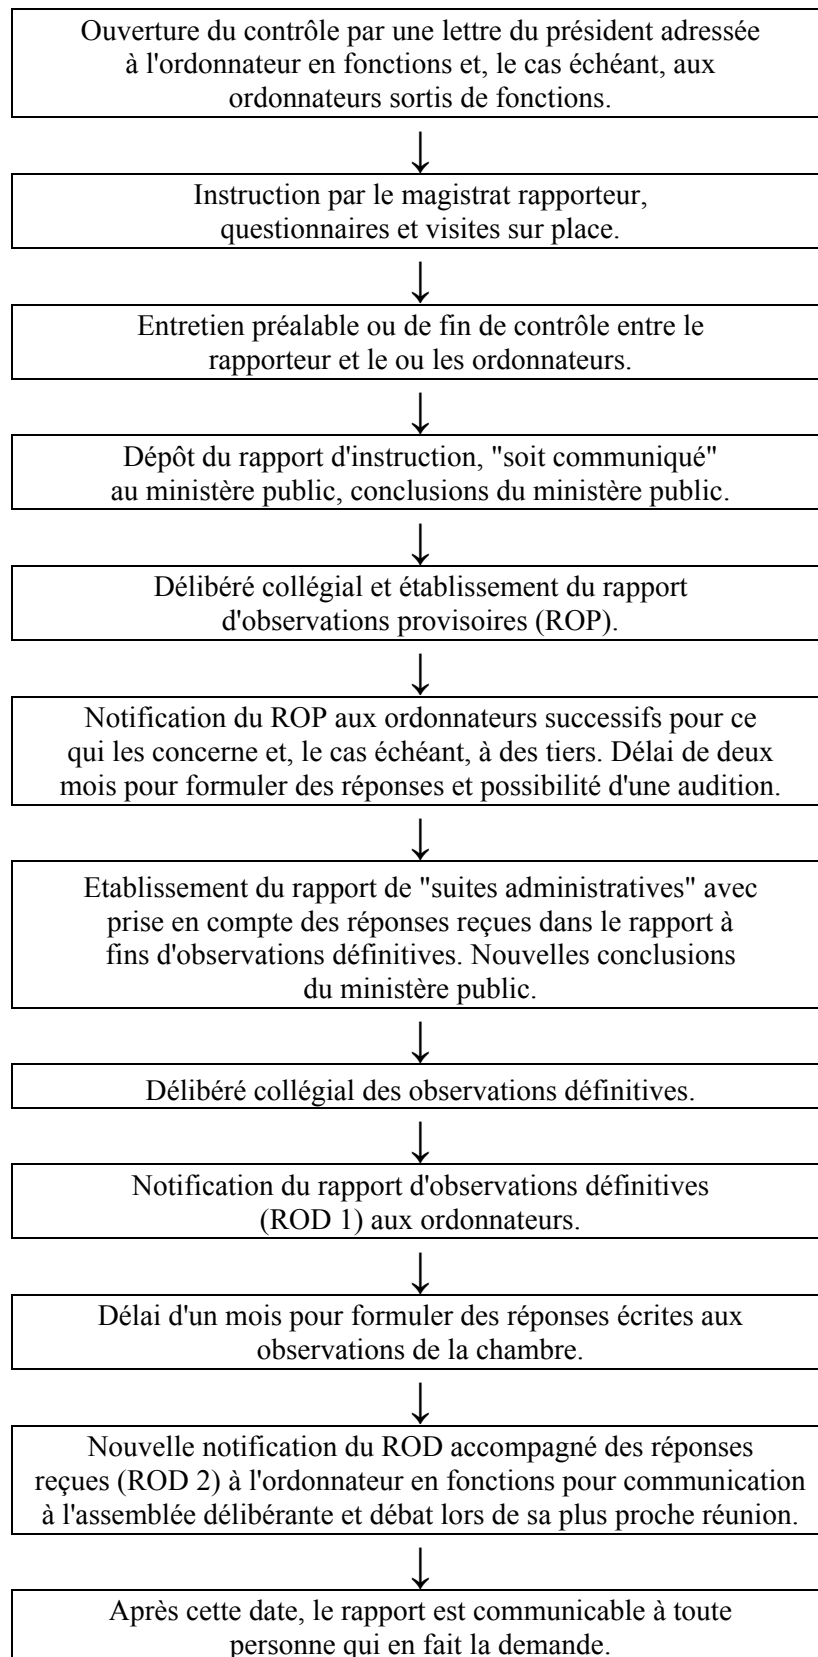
Ouverture du contrôle par une lettre du président adressée à l'ordonnateur en fonctions et, le cas échéant, aux ordonnateurs sortis de fonctions.

Instruction par le magistrat rapporteur, questionnaires et visites sur place.

Entretien préalable ou de fin de contrôle entre le rapporteur et le ou les ordonnateurs.

Dépôt du rapport d'instruction, "soit communiqué" au ministère public, conclusions du ministère public.

Délibéré collégial et établissement du rapport d'observations provisoires (ROP).

Notification du ROP aux ordonnateurs successifs pour ce qui les concerne et, le cas échéant, à des tiers. Délai de deux mois pour formuler des réponses et possibilité d'une audition.

Etablissement du rapport de "suites administratives" avec prise en compte des réponses reçues dans le rapport à fins d'observations définitives. Nouvelles conclusions du ministère public.

Délibéré collégial des observations définitives.

Notification du rapport d'observations définitives (ROD 1) aux ordonnateurs.

Délai d'un mois pour formuler des réponses écrites aux observations de la chambre.

Nouvelle notification du ROD accompagné des réponses reçues (ROD 2) à l'ordonnateur en fonctions pour communication à l'assemblée délibérante et débat lors de sa plus proche réunion.

Après cette date, le rapport est communicable à toute personne qui en fait la demande.